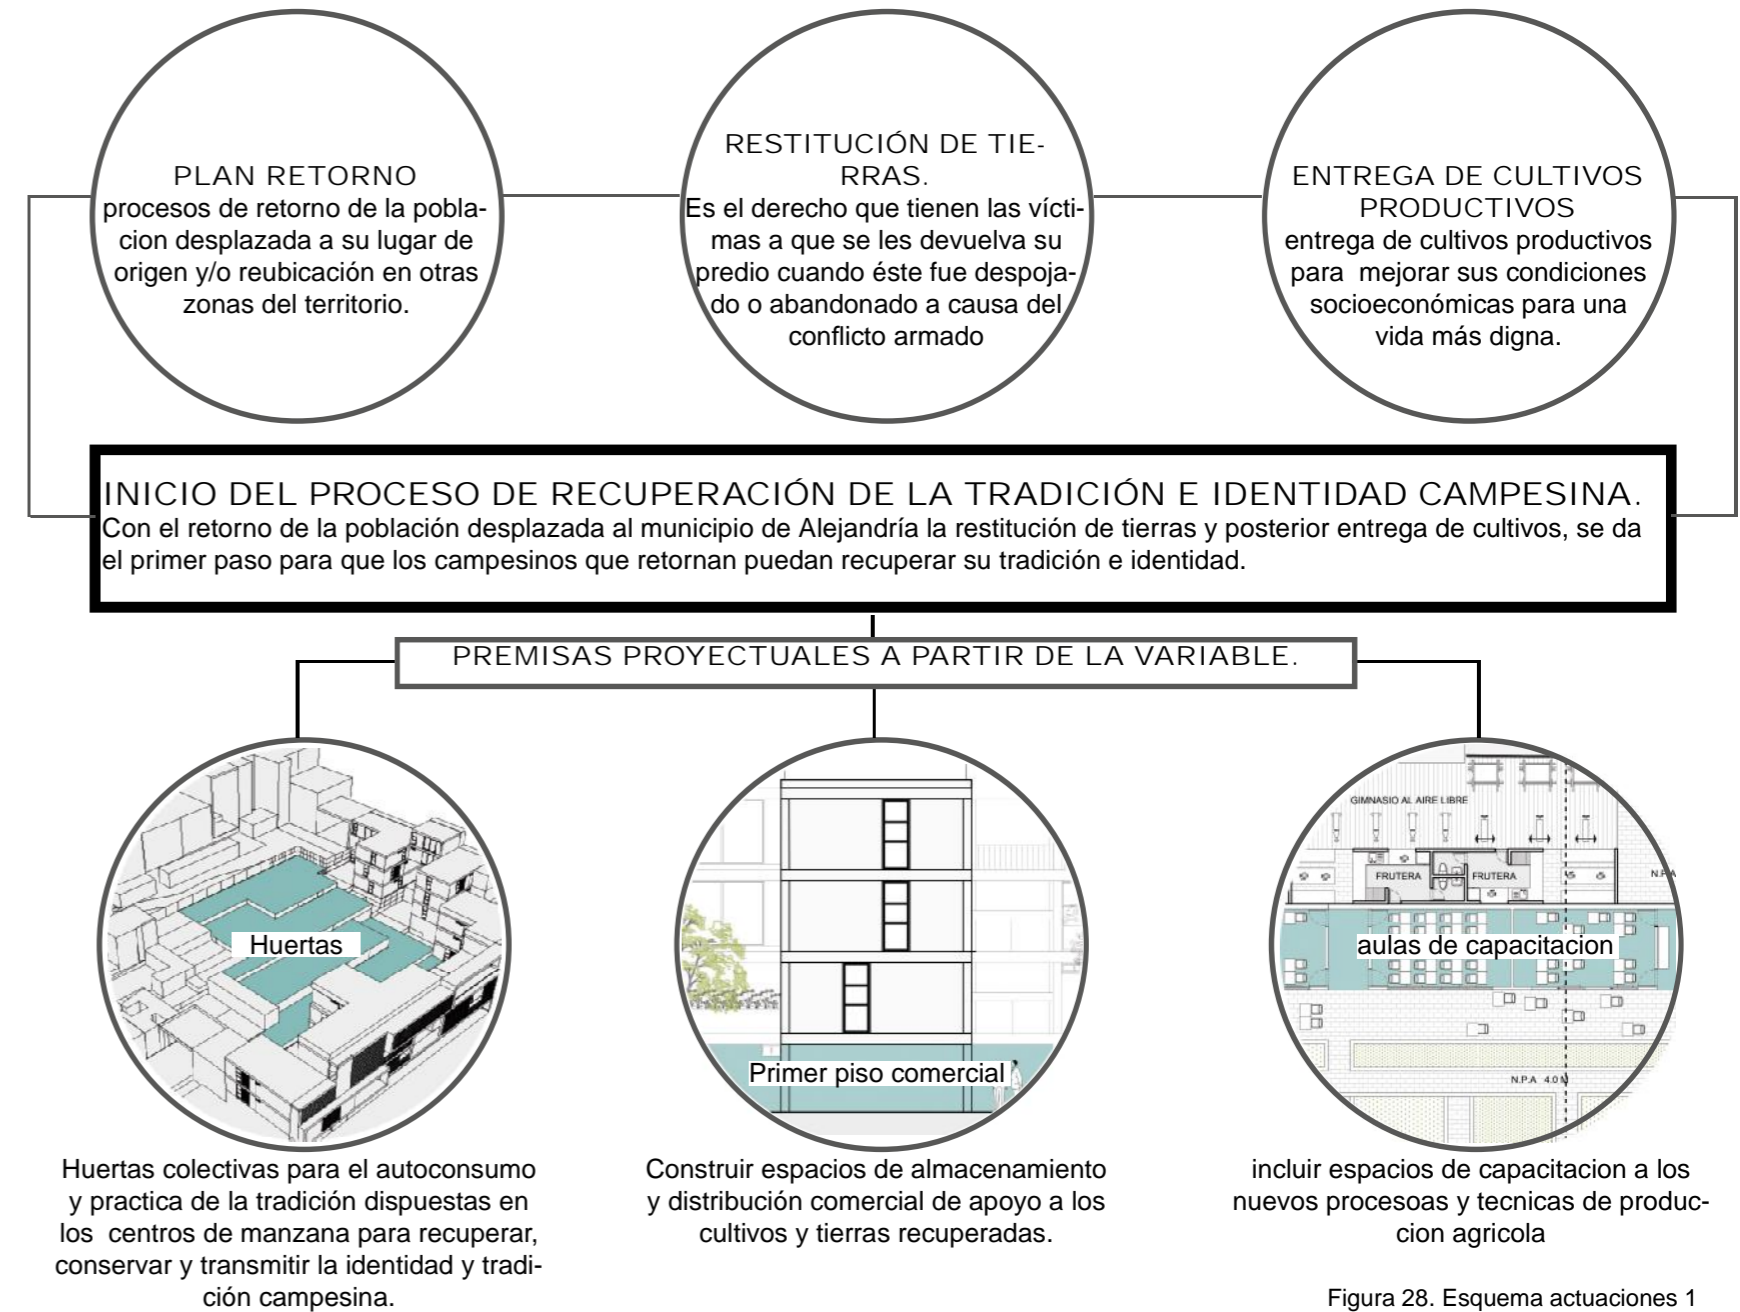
PLAN RETORNO
procesos de retorno de la poblacion desplazada a su lugar de origen y/o reubicación en otras zonas del territorio.

RESTITUCIÓN DE TIERRAS.
Es el derecho que tienen las víctimas a que se les devuelva su predio cuando éste fue despojado o abandonado a causa del conflicto armado

ENTREGA DE CULTIVOS PRODUCTIVOS
entrega de cultivos productivos para mejorar sus condiciones socioeconómicas para una vida más digna.

INICIO DEL PROCESO DE RECUPERACIÓN DE LA TRADICIÓN E IDENTIDAD CAMPESINA.
Con el retorno de la población desplazada al municipio de Alejandría la restitución de tierras y posterior entrega de cultivos, se da el primer paso para que los campesinos que retornan puedan recuperar su tradición e identidad.

PREMISAS PROYECTUALES A PARTIR DE LA VARIABLE.

Huertas

Primer piso comercial

GIMNASIO AL AIRE LIBRE
FRUTERA
FRUTERA
N.P.A
aulas de capacitacion
N.P.A 4.0

Huertas colectivas para el autoconsumo y practica de la tradición dispuestas en los centros de manzana para recuperar, conservar y transmitir la identidad y tradición campesina.

Construir espacios de almacenamiento y distribución comercial de apoyo a los cultivos y tierras recuperadas.

incluir espacios de capacitacion a los nuevos procesoas y tecnicas de produccion agricola

Figura 28. Esquema actuaciones 1